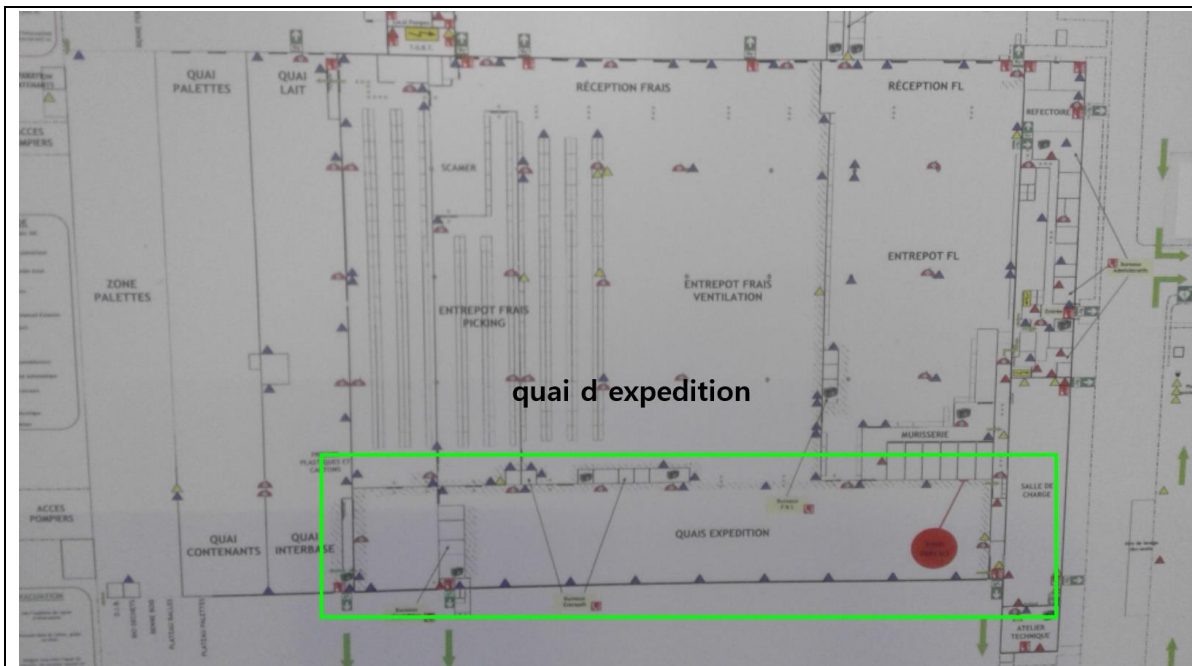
QUAI PALETTES

QUAI LAIT

RÉCEPTION FRAIS

RÉCEPTION FL

REFECTOIRE

ACCES POMPIERS

SCAMER

ZONE PALETTES

ENTREPOT FRAIS PICKING

ENTREPOT FRAIS VENTILATION

ENTREPOT FL

quai d expedition

MURISSERIE

SALLE DE CHARGE

ACCES POMPIERS

QUAI CONTENANTS

QUAI INTERBASE

QUAIS EXPEDITION

ATELIER TECHNIQUE

T.G.B.T.

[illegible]